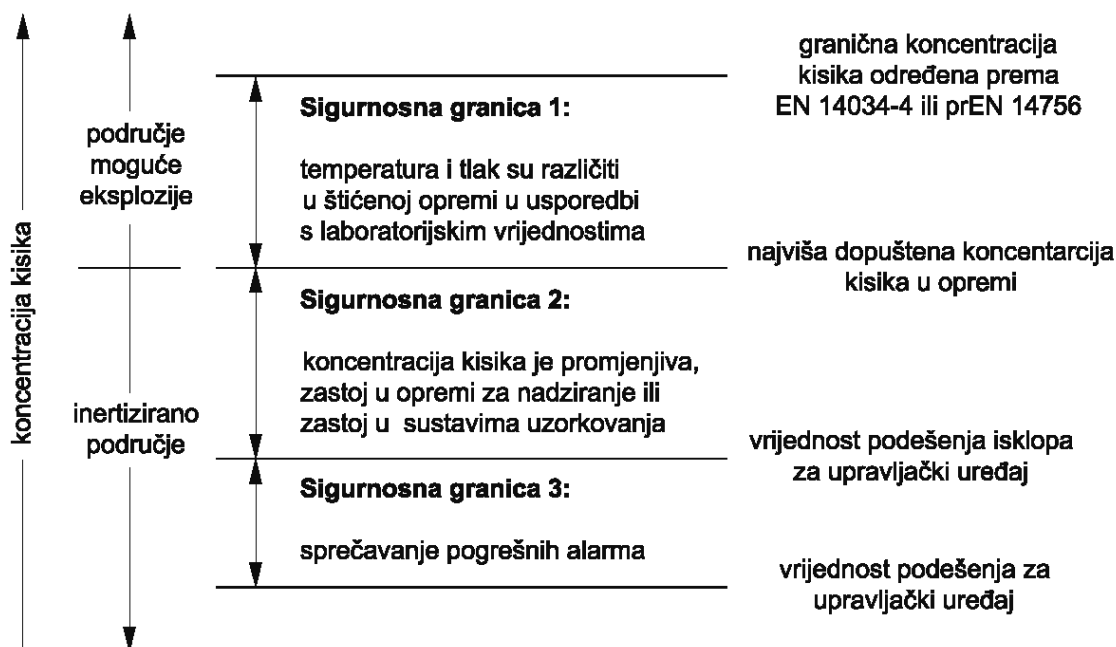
koncentracija kisika

granična koncentracija kisika određena prema EN 14034-4 ili prEN 14756

područje moguće eksplozije

Sigurnosna granica 1:

temperatura i tlak su različiti u štićenoj opremi u usporedbi s laboratorijskim vrijednostima

najviša dopuštena koncentarcija kisika u opremi

Sigurnosna granica 2:

koncentracija kisika je promjenjiva, zastoj u opremi za nadziranje ili zastoj u sustavima uzorkovanja

inertizirano područje

vrijednost podešenja isklopa za upravljački uređaj

Sigurnosna granica 3:

sprečavanje pogrešnih alarma

vrijednost podešenja za upravljački uređaj